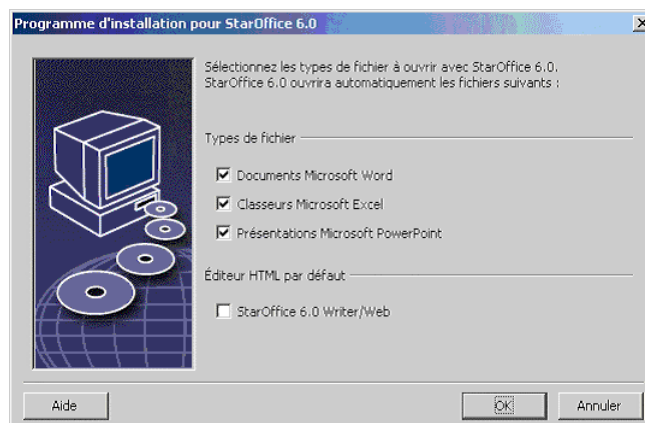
Programme d'installation pour StarOffice 6.0

Sélectionnez les types de fichier à ouvrir avec StarOffice 6.0. StarOffice 6.0 ouvrira automatiquement les fichiers suivants :

Types de fichier

Documents Microsoft Word

Classeurs Microsoft Excel

Présentations Microsoft PowerPoint

Éditeur HTML par défaut

StarOffice 6.0 Writer/Web

Aide

OK

Annuler